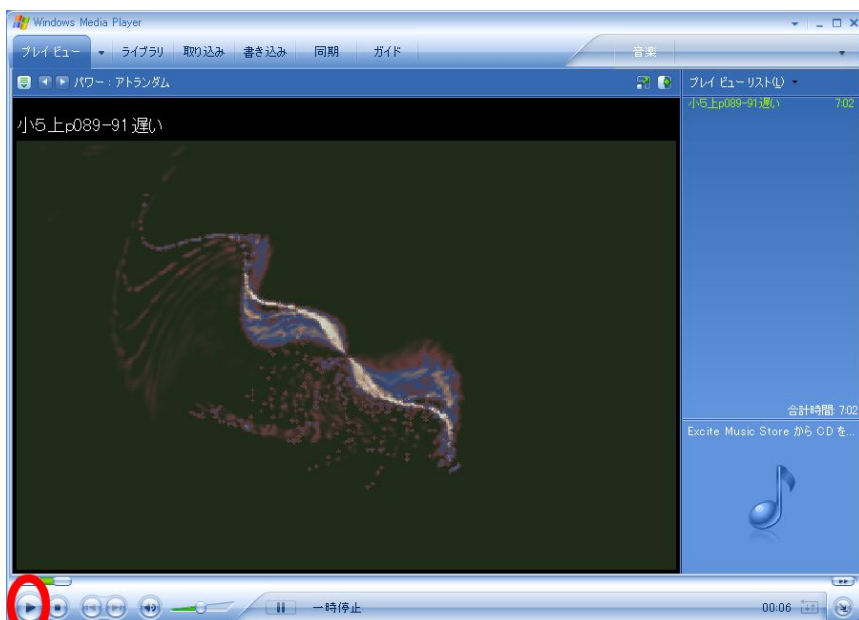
Windows Media Player

プレイ ビュー ライブラリ 取り込み 書き込み 同期 ガイド 音楽

パワー : アトランダム

プレイ ビュー リスト(L)

小5上p089-91遅い 7:02

小5上p089-91 遅い

合計時間: 7:02

Excite Music Store から CD を...

一時停止

00:06